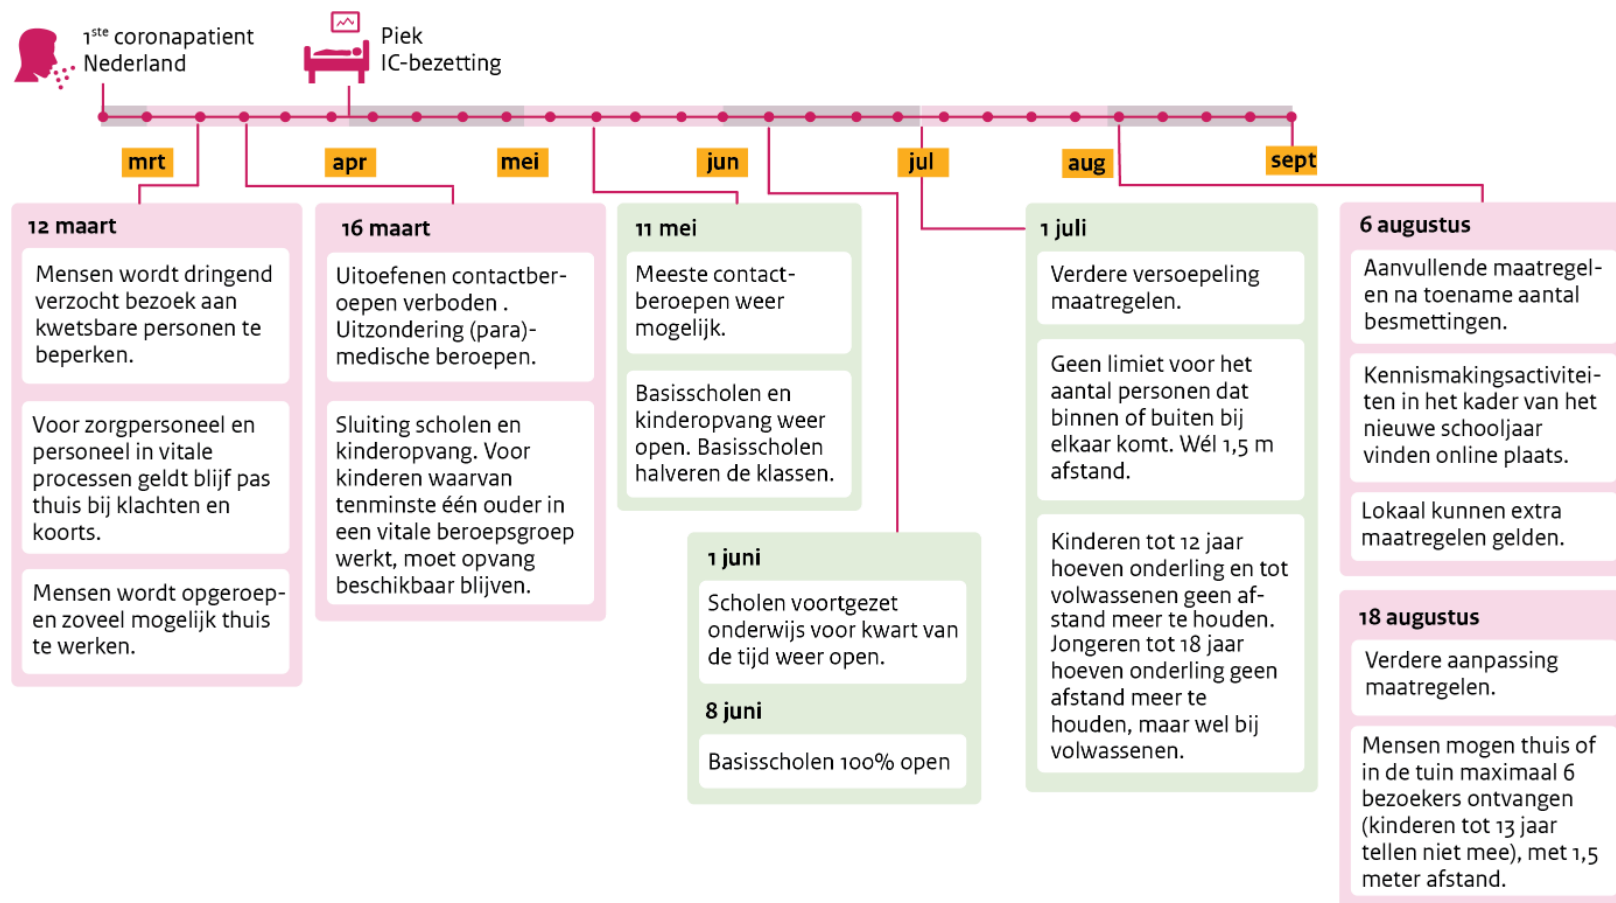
1$^{ste}$ coronapatient Nederland

Piek IC-bezetting

mrt apr mei jun jul aug sept

12 maart

Mensen wordt dringend verzocht bezoek aan kwetsbare personen te beperken.

Voor zorgpersoneel en personeel in vitale processen geldt blijf pas thuis bij klachten en koorts.

Mensen wordt opgeroepen zoveel mogelijk thuis te werken.

16 maart

Uitoefenen contactberoepen verboden . Uitzondering (para)-medische beroepen.

Sluiting scholen en kinderopvang. Voor kinderen waarvan tenminste één ouder in een vitale beroepsgroep werkt, moet opvang beschikbaar blijven.

11 mei

Meeste contactberoepen weer mogelijk.

Basisscholen en kinderopvang weer open. Basisscholen halveren de klassen.

1 juni

Scholen voortgezet onderwijs voor kwart van de tijd weer open.

8 juni

Basisscholen 100% open

1 juli

Verdere versoepeling maatregelen.

Geen limiet voor het aantal personen dat binnen of buiten bij elkaar komt. Wél 1,5 m afstand.

Kinderen tot 12 jaar hoeven onderling en tot volwassenen geen afstand meer te houden. Jongeren tot 18 jaar hoeven onderling geen afstand meer te houden, maar wel bij volwassenen.

6 augustus

Aanvullende maatregelen na toename aantal besmettingen.

Kennismakingsactiviteiten in het kader van het nieuwe schooljaar vinden online plaats.

Lokaal kunnen extra maatregelen gelden.

18 augustus

Verdere aanpassing maatregelen.

Mensen mogen thuis of in de tuin maximaal 6 bezoekers ontvangen (kinderen tot 13 jaar tellen niet mee), met 1,5 meter afstand.